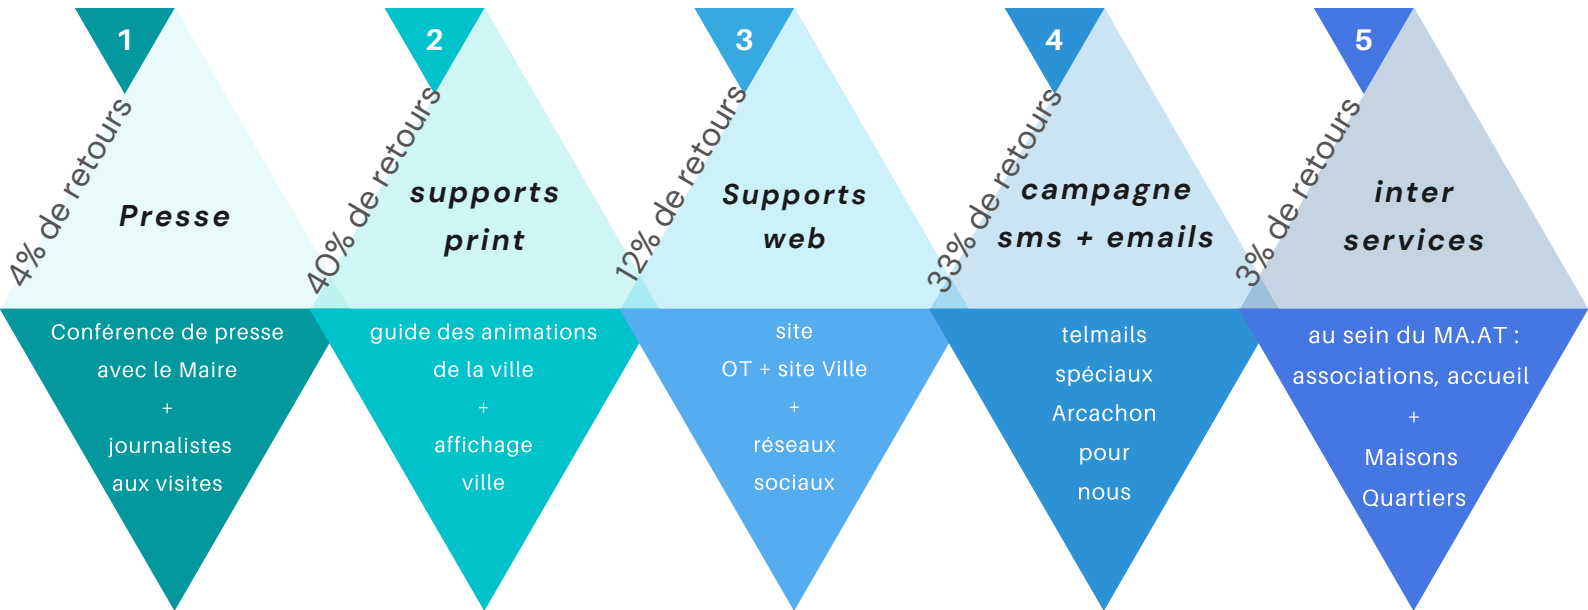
1
4% de retours
Presse
Conférence de presse avec le Maire
+
journalistes aux visites

2
40% de retours
supports print
guide des animations de la ville
+
affichage ville

3
12% de retours
Supports web
site
OT + site Ville
+
réseaux sociaux

4
33% de retours
campagne sms + emails
telmails spéciaux Arcachon pour nous

5
3% de retours
inter services
au sein du MA.AT : associations, accueil
+
Maisons Quartiers